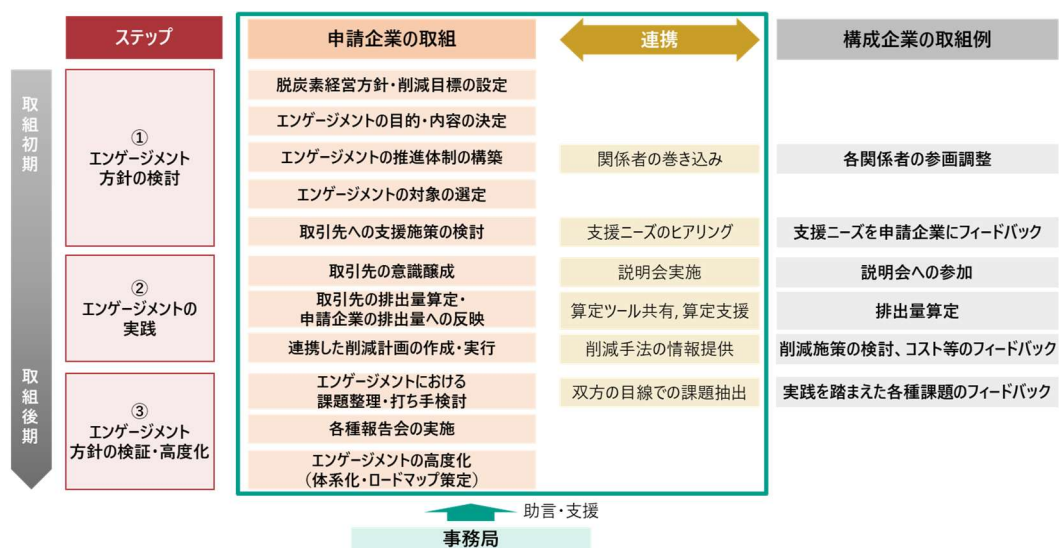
| ステップ | 申請企業の取組 | 連携 | 構成企業の取組例 |
|---|---|---|---|
| ① エンゲージメント方針の検討 | 脱炭素経営方針・削減目標の設定 | | |
| | エンゲージメントの目的・内容の決定 | | |
| | エンゲージメントの推進体制の構築 | 関係者の巻き込み | 各関係者の参画調整 |
| | エンゲージメントの対象の選定 | | |
| | 取引先への支援施策の検討 | 支援ニーズのヒアリング | 支援ニーズを申請企業にフィードバック |
| ② エンゲージメントの実践 | 取引先の意識醸成 | 説明会実施 | 説明会への参加 |
| | 取引先の排出量算定・申請企業の排出量への反映 | 算定ツール共有, 算定支援 | 排出量算定 |
| | 連携した削減計画の作成・実行 | 削減手法の情報提供 | 削減施策の検討、コスト等のフィードバック |
| ③ エンゲージメント方針の検証・高度化 | エンゲージメントにおける課題整理・打ち手検討 | 双方の目線での課題抽出 | 実践を踏まえた各種課題のフィードバック |
| | 各種報告会の実施 | | |
| | エンゲージメントの高度化（体系化・ロードマップ策定） | | |

取組初期

取組後期

助言・支援

事務局